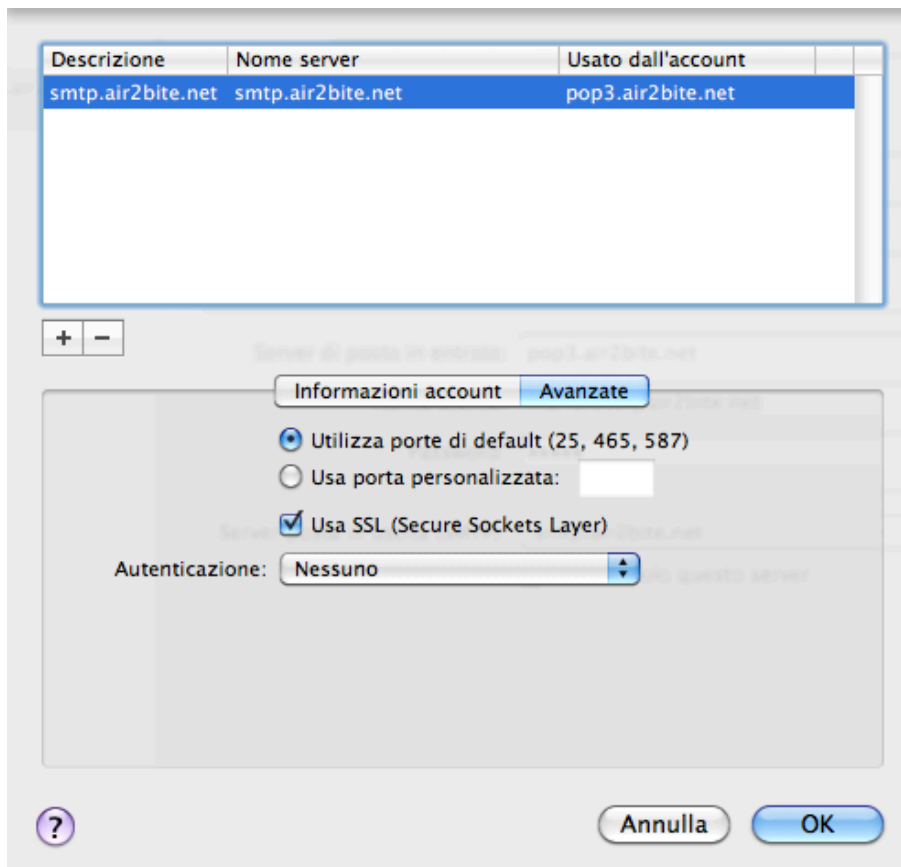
| Descrizione | Nome server | Usato dall'account |
|---|---|---|
| smtp.air2bite.net | smtp.air2bite.net | pop3.air2bite.net |

+ −

Informazioni account | Avanzate

Utilizza porte di default (25, 465, 587)

Usa porta personalizzata:

Usa SSL (Secure Sockets Layer)

Autenticazione: Nessuno

?

Annulla

OK